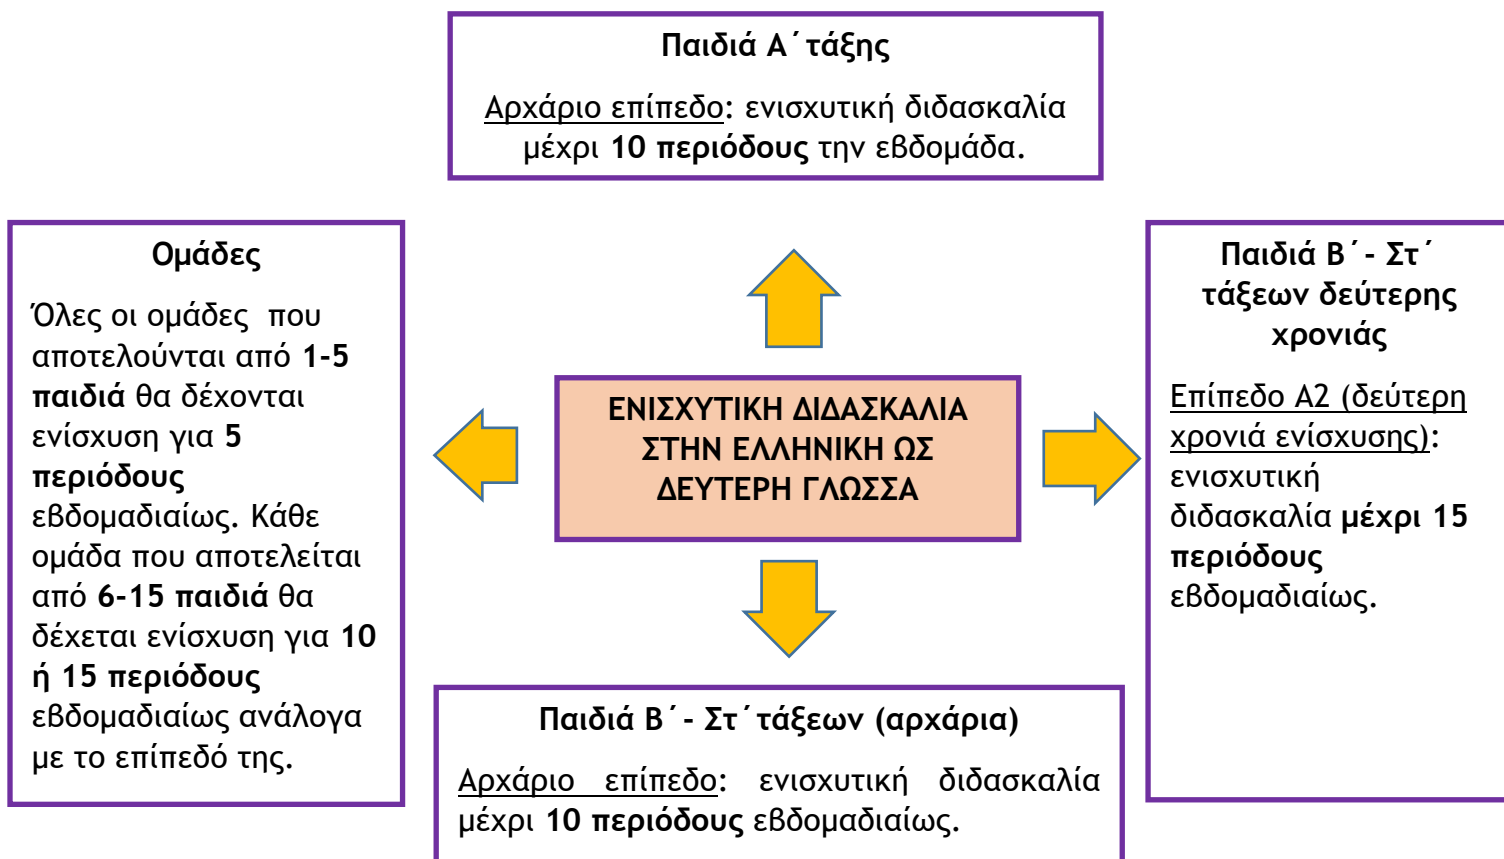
Παιδιά Α΄τάξης

Αρχάριο επίπεδο: ενισχυτική διδασκαλία μέχρι 10 περιόδους την εβδομάδα.

Ομάδες

Όλες οι ομάδες που αποτελούνται από 1-5 παιδιά θα δέχονται ενίσχυση για 5 περιόδους εβδομαδιαίως. Κάθε ομάδα που αποτελείται από 6-15 παιδιά θα δέχεται ενίσχυση για 10 ή 15 περιόδους εβδομαδιαίως ανάλογα με το επίπεδό της.

ΕΝΙΣΧΥΤΙΚΗ ΔΙΔΑΣΚΑΛΙΑ ΣΤΗΝ ΕΛΛΗΝΙΚΗ ΩΣ ΔΕΥΤΕΡΗ ΓΛΩΣΣΑ

Παιδιά Β΄- Στ΄ τάξεων δεύτερης χρονιάς

Επίπεδο Α2 (δεύτερη χρονιά ενίσχυσης): ενισχυτική διδασκαλία μέχρι 15 περιόδους εβδομαδιαίως.

Παιδιά Β΄- Στ΄τάξεων (αρχάρια)

Αρχάριο επίπεδο: ενισχυτική διδασκαλία μέχρι 10 περιόδους εβδομαδιαίως.